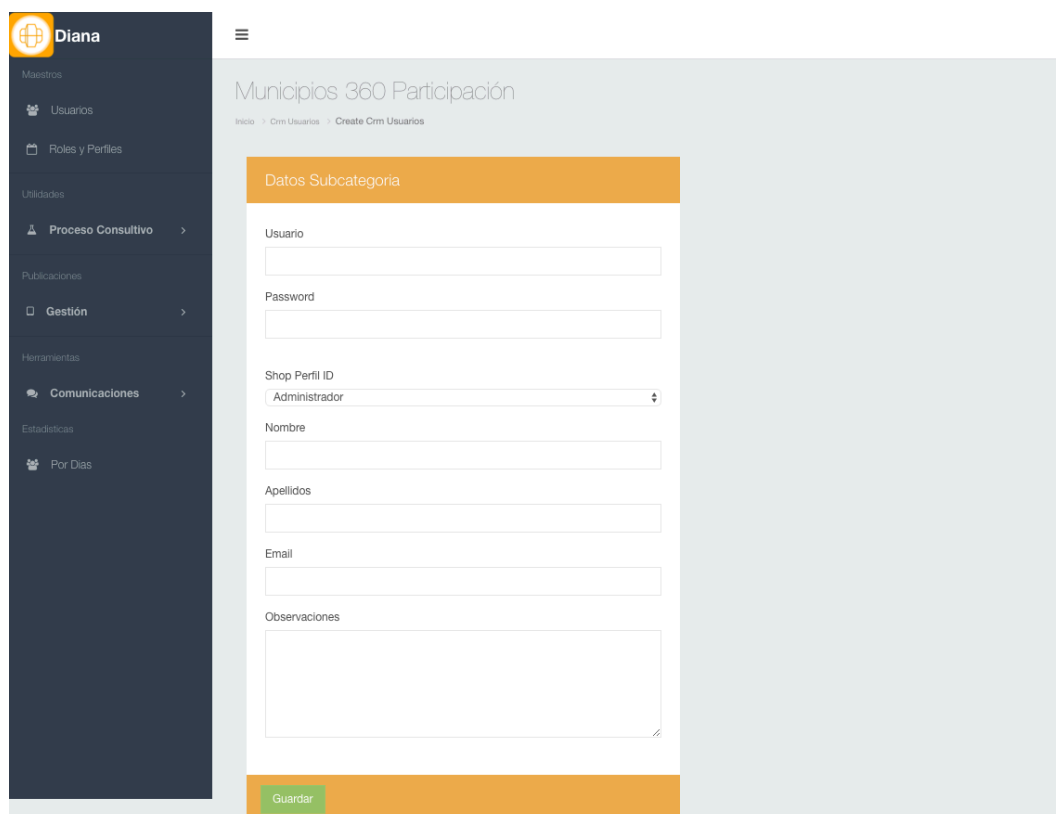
Diana

Maestros

Usuarios

Roles y Perfiles

Utilidades

Proceso Consultivo

Publicaciones

Gestión

Herramientas

Comunicaciones

Estadisticas

Por Dias

Municipios 360 Participación

Inicio > Crm Usuarios > Create Crm Usuarios

Datos Subcategoria

Usuario

Password

Shop Perfil ID

Administrador

Nombre

Apellidos

Email

Observaciones

Guardar